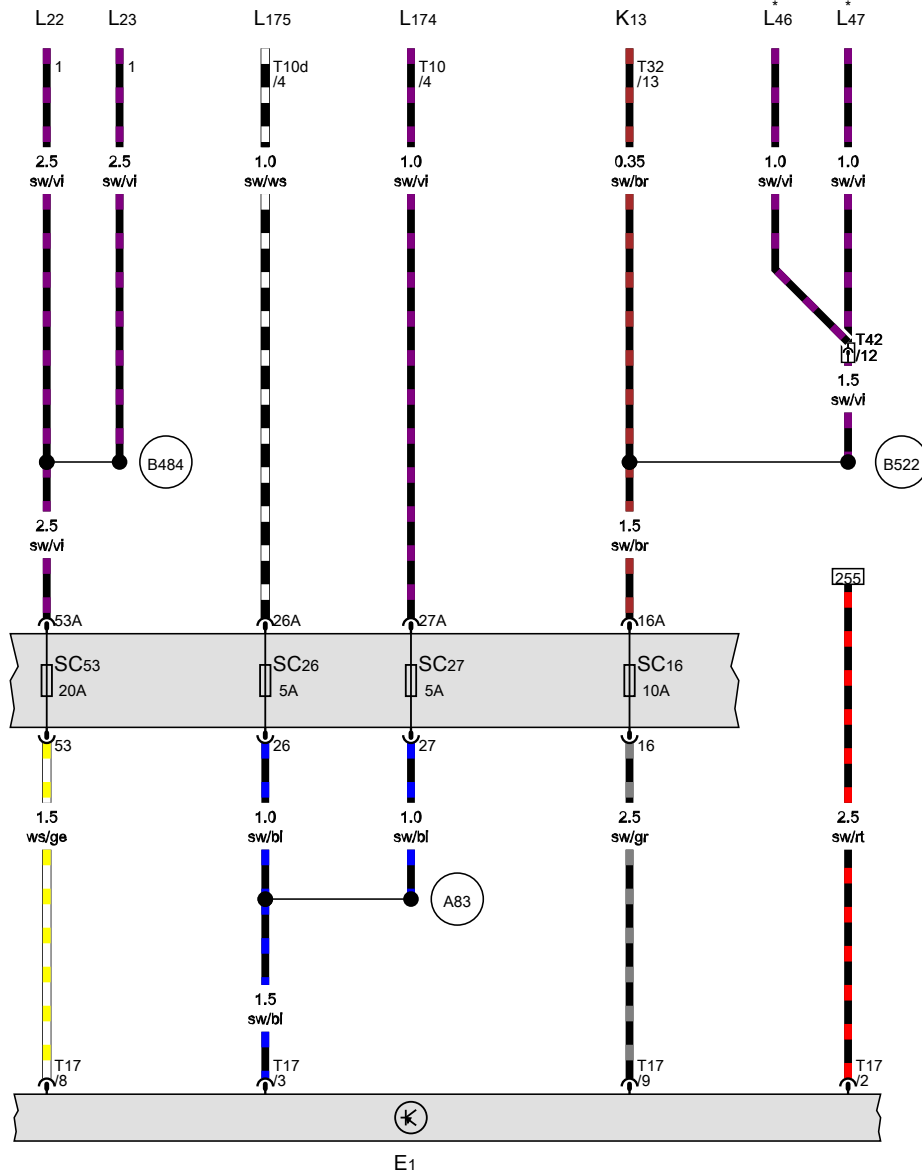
$L_{22}$ $L_{23}$ $L_{175}$ $L_{174}$ $K_{13}$ $L_{46}^{*}$ $L_{47}^{*}$

1 1 T10d /4 T10 /4 T32 /13

2.5 sw/vi 2.5 sw/vi 1.0 sw/ws 1.0 sw/vi 0.35 sw/br 1.0 sw/vi 1.0 sw/vi

T42 /12

1.5 sw/vi

B484 B522

2.5 sw/vi 1.5 sw/br

255

53A 26A 27A 16A

$SC_{53}$ 20A $SC_{26}$ 5A $SC_{27}$ 5A $SC_{16}$ 10A

53 26 27 16

1.5 ws/ge 1.0 sw/bl 1.0 sw/bl 2.5 sw/gr 2.5 sw/rt

A83

1.5 sw/bl

T17 /8 T17 /3 T17 /9 T17 /2

$E_1$